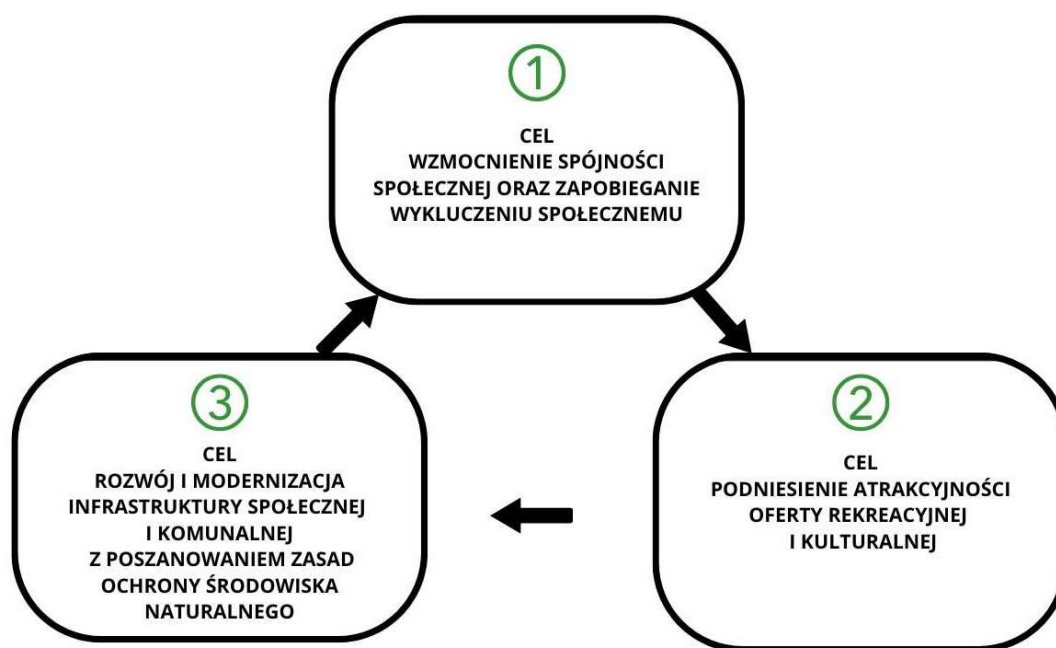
①

CEL
WZMOCNIENIE SPÓJNOŚCI SPOŁECZNEJ ORAZ ZAPOBIEGANIE WYKLUCZENIU SPOŁECZNEMU

②

CEL
PODNIESIENIE ATRAKCYJNOŚCI OFERTY REKREACYJNEJ I KULTURALNEJ

③

CEL
ROZWÓJ I MODERNIZACJA INFRASTRUKTURY SPOŁECZNEJ I KOMUNALNEJ Z POSZANOWANIEM ZASAD OCHRONY ŚRODOWISKA NATURALNEGO